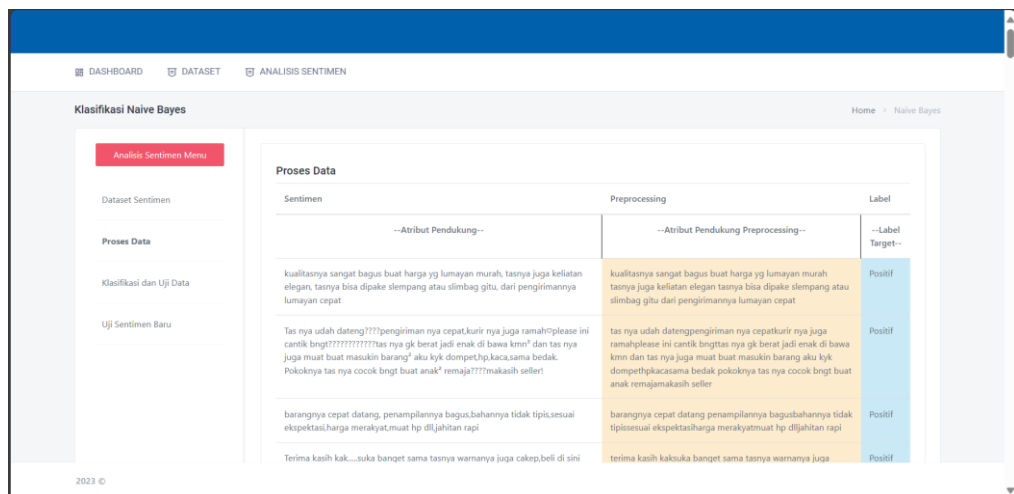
DASHBOARD DATASET ANALISIS SENTIMEN

Klasifikasi Naive Bayes

Home > Naive Bayes

Analisis Sentimen Menu

Dataset Sentimen

Proses Data

Klasifikasi dan Uji Data

Uji Sentimen Baru

Proses Data

| Sentimen | Preprocessing | Label |
|---|---|---|
| --Atribut Pendukung-- | --Atribut Pendukung Preprocessing-- | --Label Target-- |
| kualitasnya sangat bagus buat harga yg lumayan murah, tasnya juga keliatan elegan, tasnya bisa dipake slempang atau slimbag gitu, dari pengirimannya lumayan cepat | kualitasnya sangat bagus buat harga yg lumayan murah tasnya juga keliatan elegan tasnya bisa dipake slempang atau slimbag gitu dari pengirimannya lumayan cepat | Positif |
| Tas nya udah dateng????pengiriman nya cepat,kurir nya juga ramah☺please ini cantik bngt???????????tas nya gk berat jadi enak di bawa kmn² dan tas nya juga muat buat masukin barang² aku kyk dompet,hp,kaca,sama bedak. Pokoknya tas nya cocok bngt buat anak² remaja????makasih seller! | tas nya udah datengpengiriman nya cepatkurir nya juga ramahplease ini cantik bngttas nya gk berat jadi enak di bawa kmn dan tas nya juga muat buat masukin barang aku kyk dompethpkacasama bedak pokoknya tas nya cocok bngt buat anak remajamakasih seller | Positif |
| barangnya cepat datang, penampilannya bagus,bahannya tidak tipis,sesuai ekspektasi,harga merakyat,muat hp dll,jahitan rapi | barangnya cepat datang penampilannya bagusbahannya tidak tipissesuai ekspektasiharga merakyatmuat hp dlljahitan rapi | Positif |
| Terima kasih kak.....suka banget sama tasnya warnanya juga cakep,beli di sini | terima kasih kaksuka banget sama tasnya warnanya juga | Positif |

2023 ©